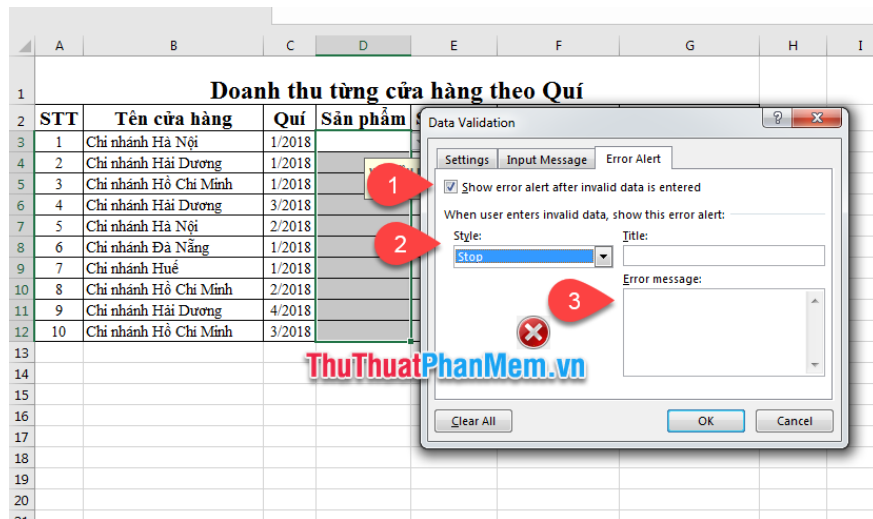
| | A | B | C | D | E | F | G | H | I |
|---|---|---|---|---|---|---|---|---|---|
| 1 | Doanh thu từng cửa hàng theo Quí | | | | | | | | |
| 2 | STT | Tên cửa hàng | Quí | Sản phẩm | S | | | | |
| 3 | 1 | Chi nhánh Hà Nội | 1/2018 | | | | | | |
| 4 | 2 | Chi nhánh Hải Dương | 1/2018 | | | | | | |
| 5 | 3 | Chi nhánh Hồ Chí Minh | 1/2018 | | | | | | |
| 6 | 4 | Chi nhánh Hải Dương | 3/2018 | | | | | | |
| 7 | 5 | Chi nhánh Hà Nội | 2/2018 | | | | | | |
| 8 | 6 | Chi nhánh Đà Nẵng | 1/2018 | | | | | | |
| 9 | 7 | Chi nhánh Huế | 1/2018 | | | | | | |
| 10 | 8 | Chi nhánh Hồ Chí Minh | 2/2018 | | | | | | |
| 11 | 9 | Chi nhánh Hải Dương | 4/2018 | | | | | | |
| 12 | 10 | Chi nhánh Hồ Chí Minh | 3/2018 | | | | | | |
| 13 | | | | | | | | | |
| 14 | | | | | | | | | |
| 15 | | | | | | | | | |
| 16 | | | | | | | | | |
| 17 | | | | | | | | | |
| 18 | | | | | | | | | |
| 19 | | | | | | | | | |
| 20 | | | | | | | | | |

Data Validation
?
Settings | Input Message | Error Alert
1
Show error alert after invalid data is entered
When user enters invalid data, show this error alert:
2
Style:
Stop
Title:
3
Error message:
ThuThuatPhanMem.vn
Clear All
OK
Cancel